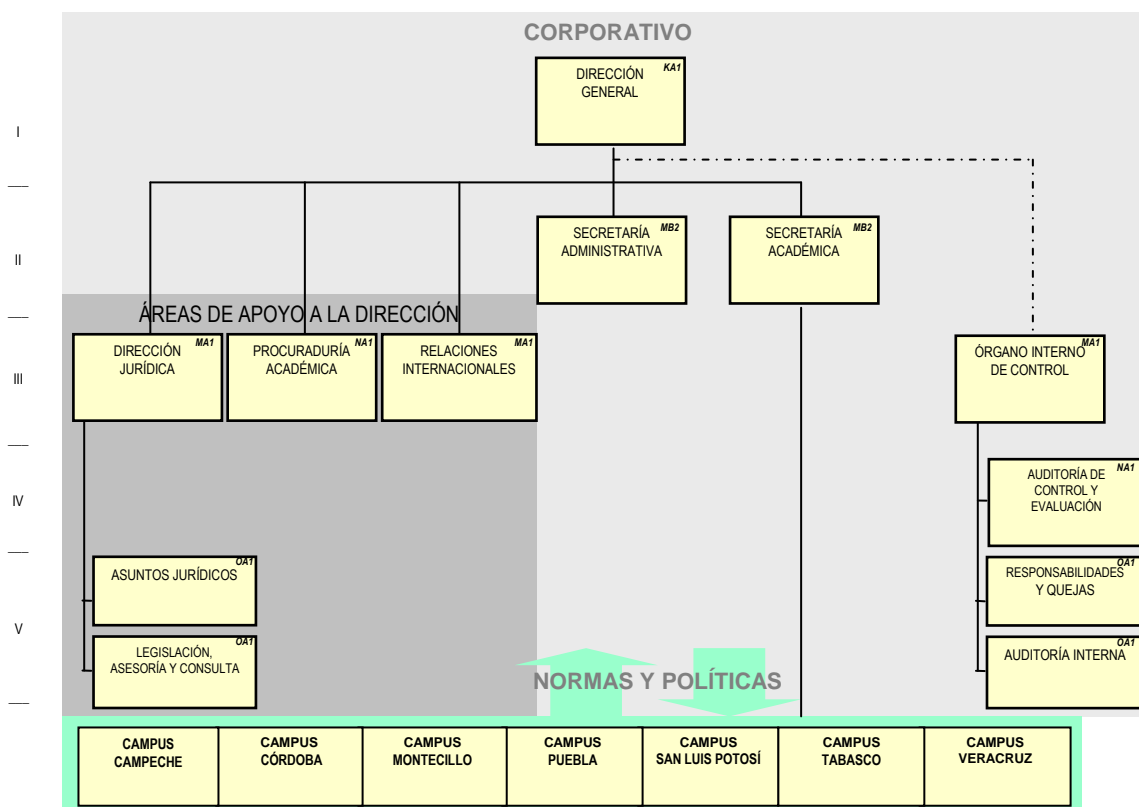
CORPORATIVO

I
II
III
IV
V

DIRECCIÓN GENERAL KA1

SECRETARÍA ADMINISTRATIVA MB2

SECRETARÍA ACADÉMICA MB2

ÁREAS DE APOYO A LA DIRECCIÓN

DIRECCIÓN JURÍDICA MA1

PROCURADURÍA ACADÉMICA NA1

RELACIONES INTERNACIONALES MA1

ÓRGANO INTERNO DE CONTROL MA1

AUDITORÍA DE CONTROL Y EVALUACIÓN NA1

RESPONSABILIDADES Y QUEJAS OA1

AUDITORÍA INTERNA OA1

ASUNTOS JURÍDICOS OA1

LEGISLACIÓN, ASESORÍA Y CONSULTA OA1

NORMAS Y POLÍTICAS

| CAMPUS CAMPECHE | CAMPUS CÓRDOBA | CAMPUS MONTECILLO | CAMPUS PUEBLA | CAMPUS SAN LUIS POTOSÍ | CAMPUS TABASCO | CAMPUS VERACRUZ |
|---|---|---|---|---|---|---|